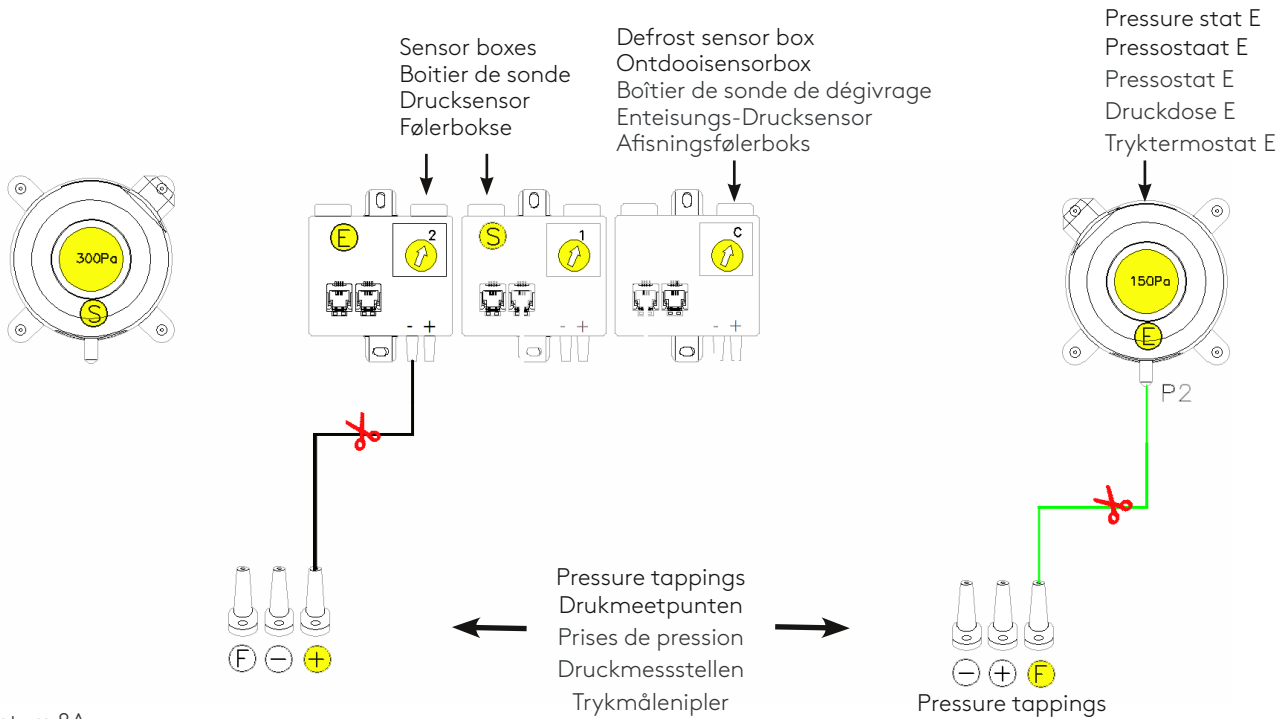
Sensor boxes
Boitier de sonde
Drucksensor
Følerbokse

Defrost sensor box
Ontdooisensorbox
Boîtier de sonde de dégivrage
Enteisungs-Drucksensor
Afisningsfølerboks

Pressure stat E
Pressostaat E
Pressostat E
Druckdose E
Tryktermostat E

300Pa
S

E
2
- +

S
1
- +

C
- +

150Pa
E
P2

Pressure tappings
Drukmeetpunten
Prises de pression
Druckmessstellen
Trykmålenipler

F − +

− + F
Pressure tappings

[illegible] 8A